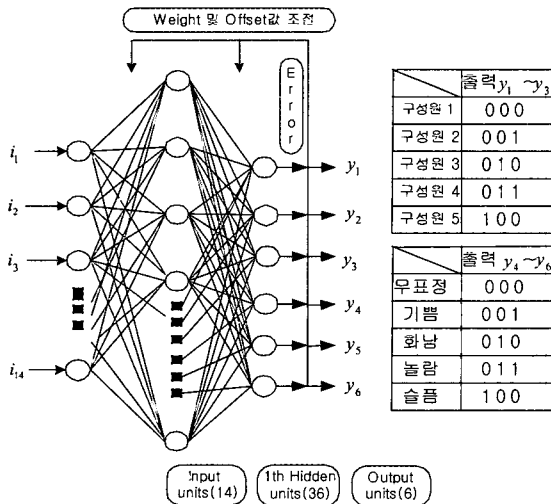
Weight 및 Offset값 조정

E r r o r

$i_1$
$i_2$
$i_3$
$i_{14}$

$y_1$
$y_2$
$y_3$
$y_4$
$y_5$
$y_6$

| | 출력 $y_1 \sim y_3$ |
|---|---|
| 구성원 1 | 000 |
| 구성원 2 | 001 |
| 구성원 3 | 010 |
| 구성원 4 | 011 |
| 구성원 5 | 100 |

| | 출력 $y_4 \sim y_6$ |
|---|---|
| 무표정 | 000 |
| 기쁨 | 001 |
| 화남 | 010 |
| 놀람 | 011 |
| 슬픔 | 100 |

Input units(14)
1th Hidden units(36)
Output units(6)